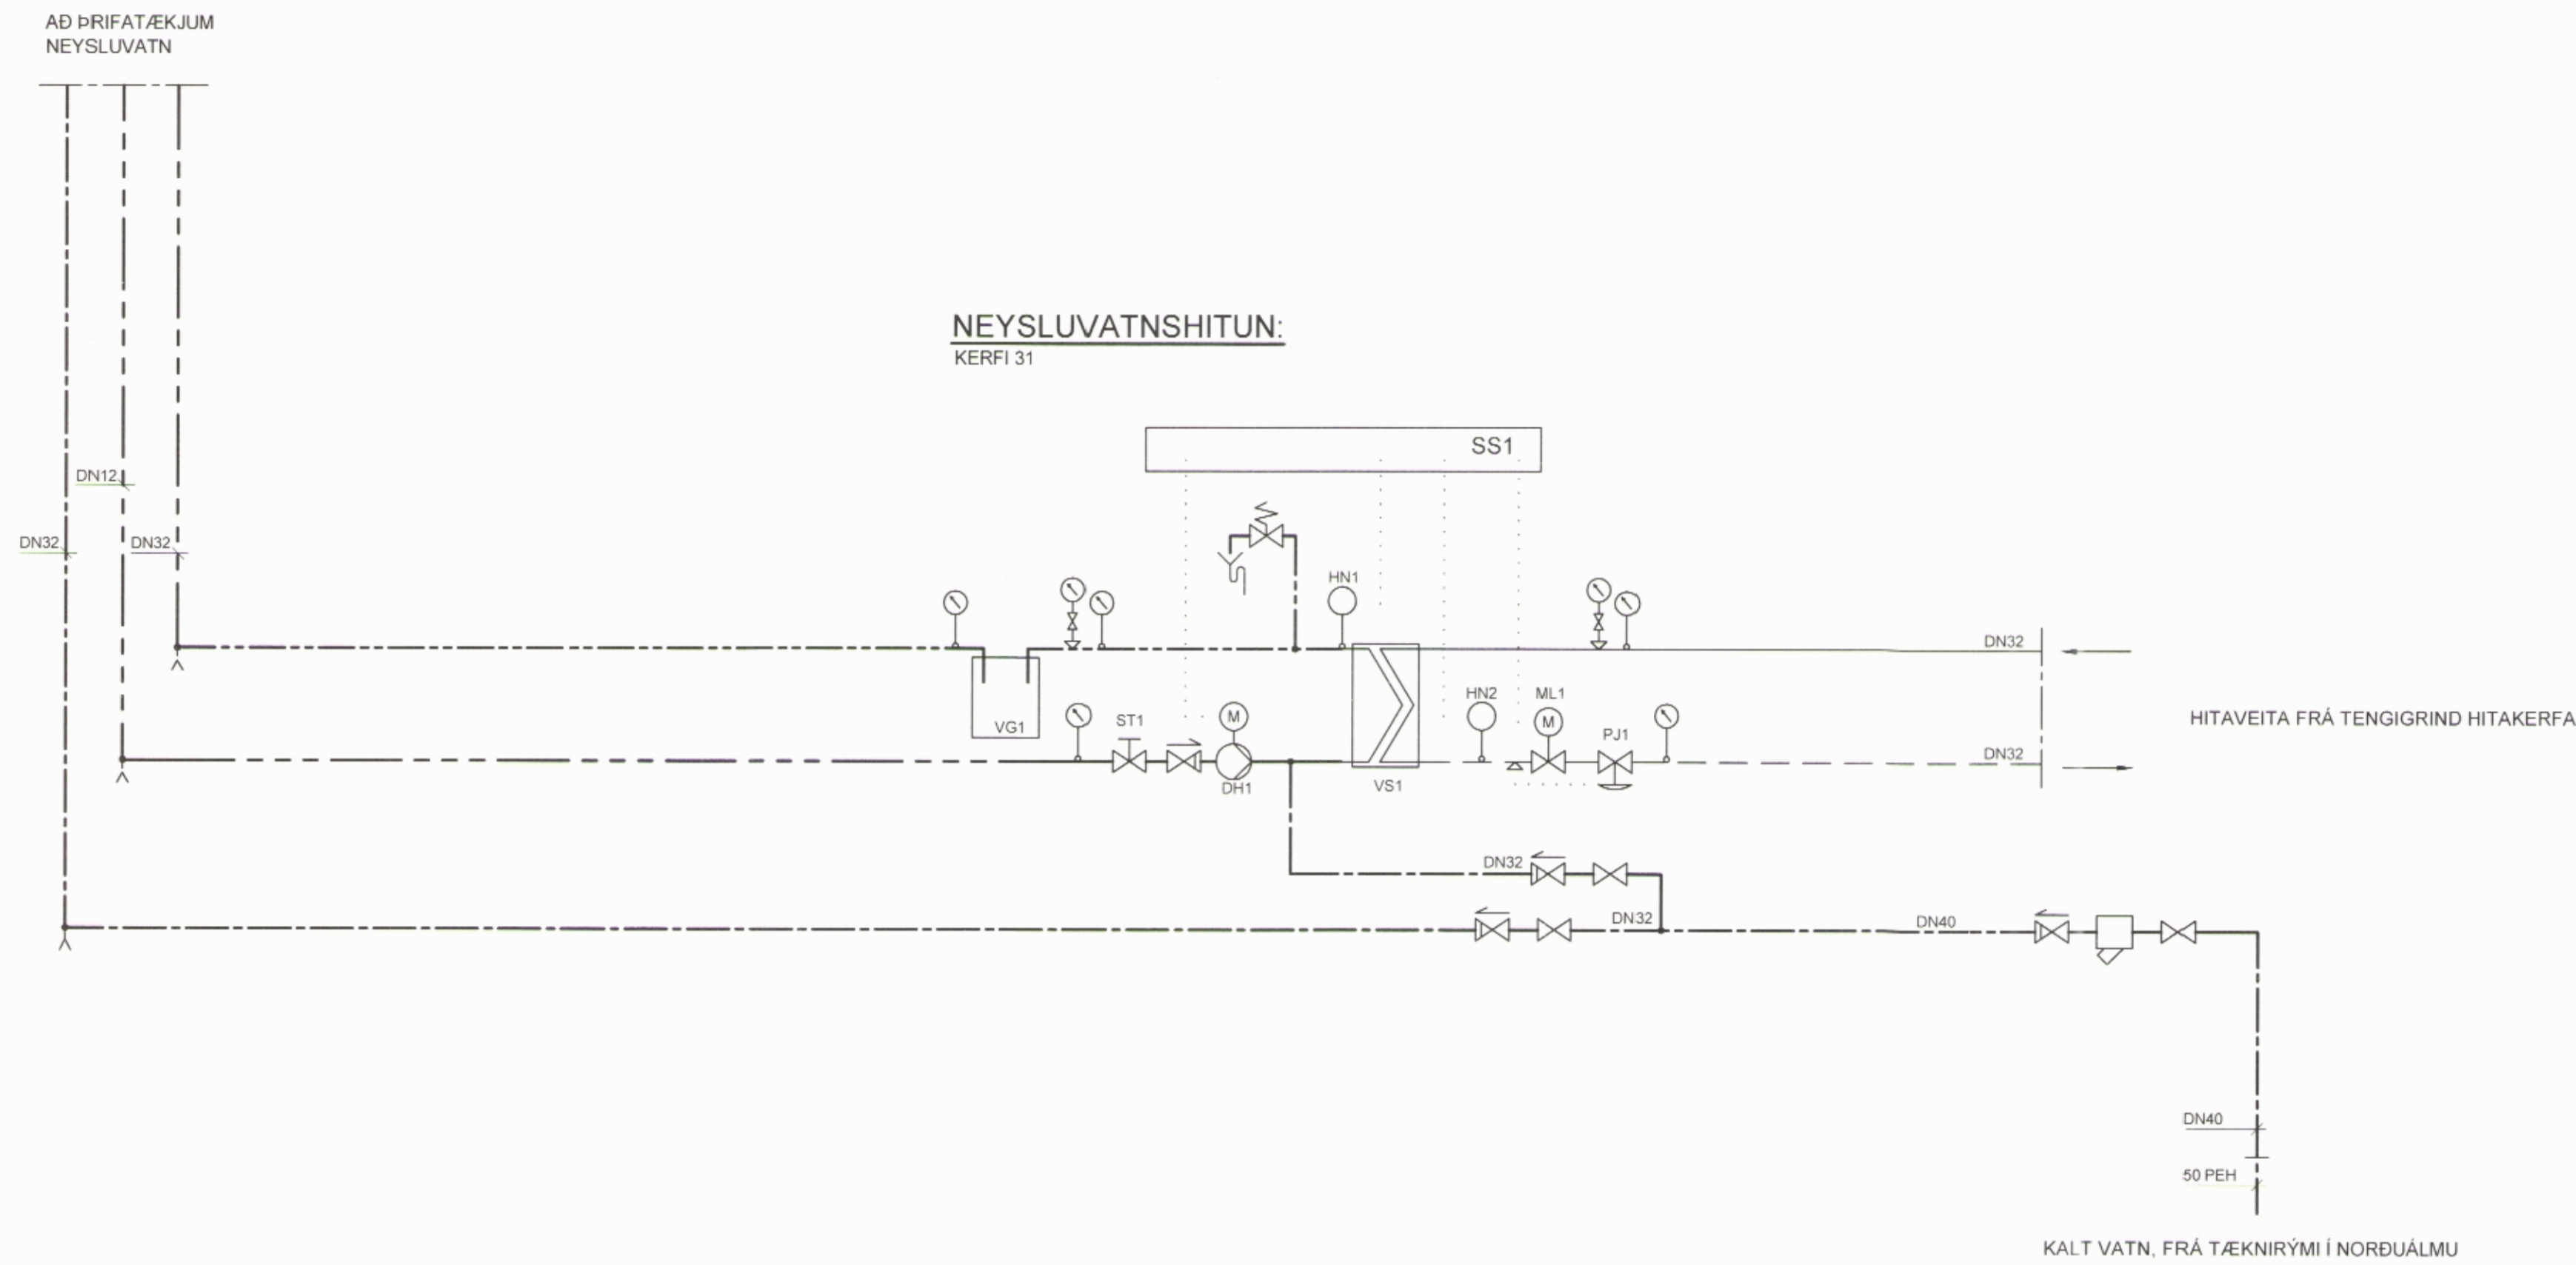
AÐ ÞRIFATÆKJUM
NEYSLUVATN

NEYSLUVATNSHITUN:
KERFI 31

SS1

DN12

DN32

DN32

HN1

DN32

VG1

ST1

DH1

VS1

HN2

ML1

PJ1

HITAVEITA FRÁ TENGIGRIND HITAKERFA

DN32

DN32

DN32

DN40

DN40

50 PEH

KALT VATN, FRÁ TÆKNIRÝMI Í NORÐUÁLMU